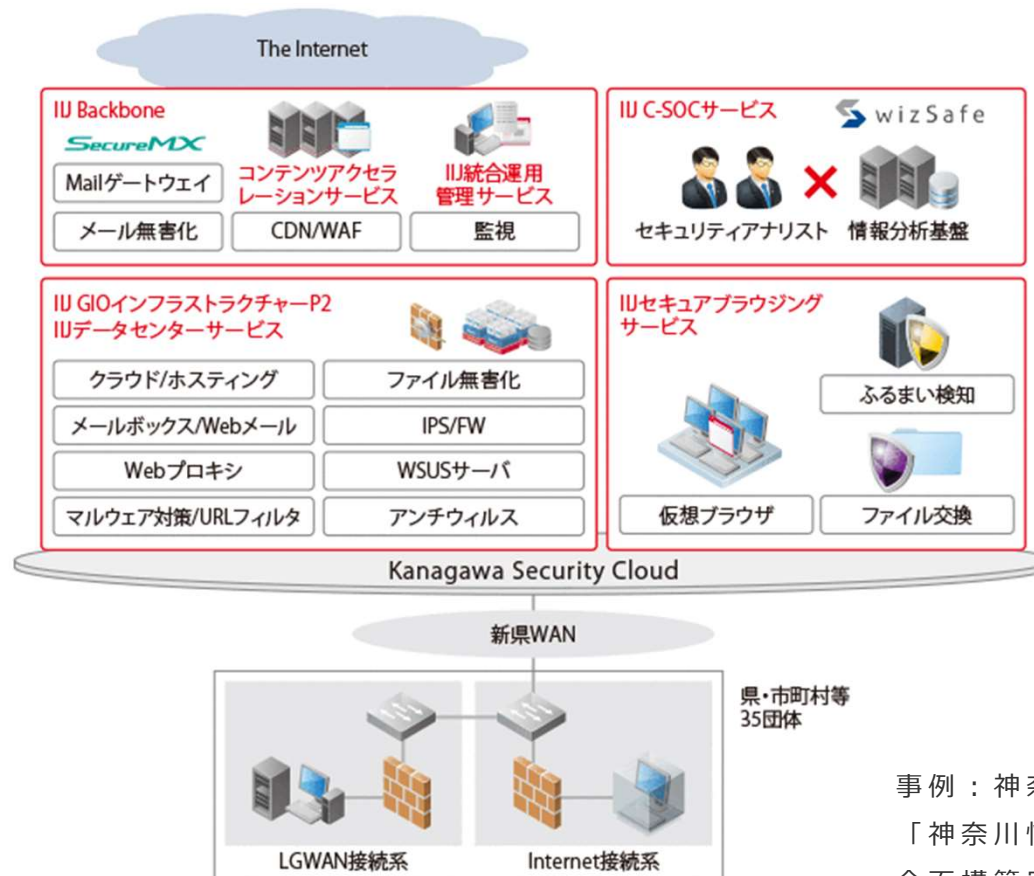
The Internet

IIJ Backbone

SecureMX

Mailゲートウェイ

メール無害化

コンテンツアクセラレーションサービス

CDN/WAF

IIJ統合運用管理サービス

監視

IIJ C-SOCサービス

wizSafe

セキュリティアナリスト

×

情報分析基盤

IIJ GIOインフラストラクチャーP2
IIJデータセンターサービス

クラウド/ホスティング

ファイル無害化

メールボックス/Webメール

IPS/FW

Webプロキシ

WSUSサーバ

マルウェア対策/URLフィルタ

アンチウィルス

IIJセキュアブラウジングサービス

ふるまい検知

仮想ブラウザ

ファイル交換

Kanagawa Security Cloud

新県WAN

県・市町村等
35団体

LGWAN接続系

Internet接続系

事例：神奈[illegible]
「神奈川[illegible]
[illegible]